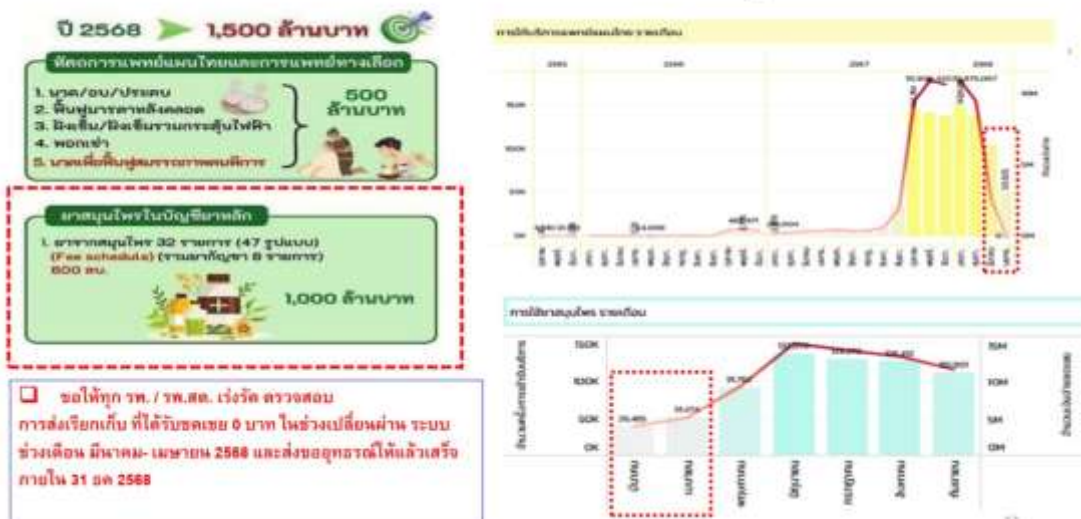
ปี 2568 1,500 ล้านบาท

หัตถการแพทย์แผนไทยและการแพทย์ทางเลือก

1. นวด/อบ/ประคบ
2. ฟื้นฟูมารดาหลังคลอด
3. ฝังเข็ม/ฝังเข็มร่วมกระตุ้นไฟฟ้า
4. พอกเข่า
5. นวดเพื่อฟื้นฟูสมรรถภาพคนพิการ

500 ล้านบาท

ยาสมุนไพรในบัญชียาหลัก

1. ยาจากสมุนไพร 32 รายการ (47 รูปแบบ) (Fee schedule) (รวมยากัญชา 8 รายการ) 600 ลบ.

1,000 ล้านบาท

ขอให้ทุก รพ. / รพ.สต. เร่งรัด ตรวจสอบ การส่งเรียกเก็บ ที่ได้รับชดเชย 0 บาท ในช่วงเปลี่ยนผ่าน ระบบ ช่วงเดือน มีนาคม- เมษายน 2568 และส่งขออุทธรณ์ให้แล้วเสร็จ ภายใน 31 พค 2568

การให้บริการแพทย์แผนไทย รายเดือน

การใช้ยาสมุนไพร รายเดือน

150K
100K
50K
0K
15M
10M
5M
0M

มีนาคม
เมษายน
พฤษภาคม
มิถุนายน
กรกฎาคม
สิงหาคม
กันยายน